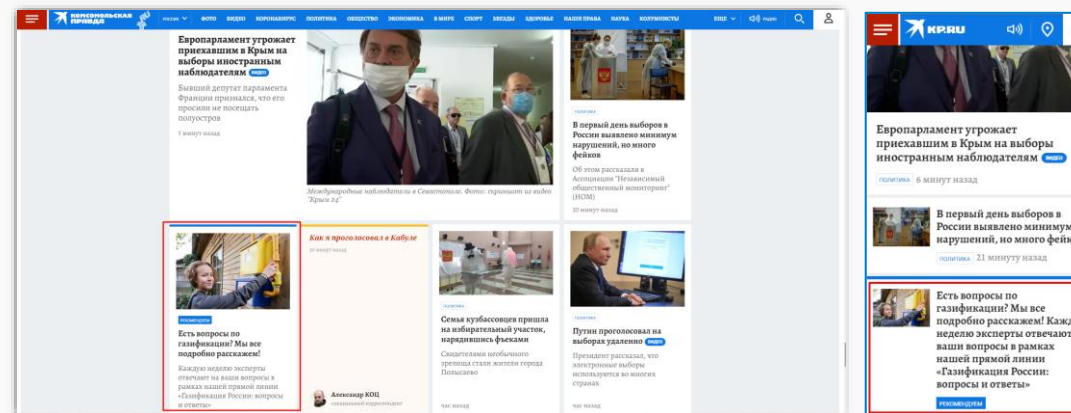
КОМСОМОЛЬСКАЯ ПРАВДА РОССИЯ ФОТО ВИДЕО КОРОНАВИРУС ПОЛИТИКА ОБЩЕСТВО ЭКОНОМИКА В МИРЕ СПОРТ ЗВЕЗДЫ ЗДОРОВЬЕ НАШИ ПРАВА НАУКА КОЛУМНИСТЫ ЕЩЕ

Европарламент угрожает приехавшим в Крым на выборы иностранным наблюдателям ВИДЕО

Бывший депутат парламента Франции признался, что его просили не посещать полуостров

5 минут назад

Международные наблюдатели в Севастополе. Фото: скриншот из видео "Крым 24"

ПОЛИТИКА

В первый день выборов в России выявлено минимум нарушений, но много фейков

Об этом рассказали в Ассоциации "Независимый общественный мониторинг" (НОМ)

20 минут назад

РЕКОМЕНДУЕМ

Есть вопросы по газификации? Мы все подробно расскажем!

Каждую неделю эксперты отвечают на ваши вопросы в рамках нашей прямой линии «Газификация России: вопросы и ответы»

Как я проголосовал в Кабуле

Александр КОЦ

ПОЛИТИКА

Семья кузбассовцев пришла на избирательный участок, нарядившись фъеками

Свидетелями необычного зрелища стали жители города Полысаево

час назад

ПОЛИТИКА

Путин проголосовал на выборах удаленно ВИДЕО

Президент рассказал, что электронные выборы используются во многих странах

час назад

KP.RU

Европарламент угрожает приехавшим в Крым на выборы иностранным наблюдателям ВИДЕО

ПОЛИТИКА 6 минут назад

В первый день выборов в России выявлено минимум нарушений, но много фейк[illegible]

ПОЛИТИКА 21 минуту назад

Есть вопросы по газификации? Мы все подробно расскажем! Кажд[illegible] неделю эксперты отвечают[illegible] ваши вопросы в рамках нашей прямой линии «Газификация России: вопросы и ответы»

РЕКОМЕНДУЕМ